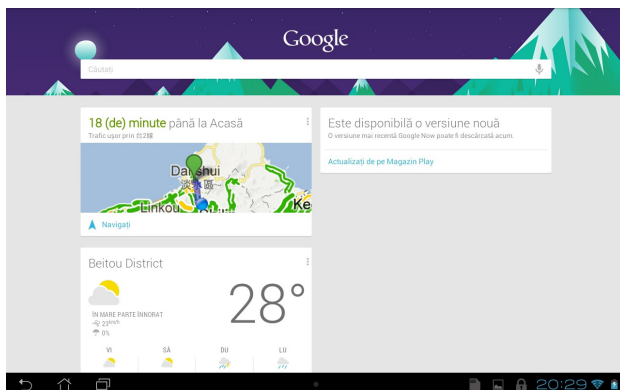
Google

Căutați

18 (de) minute până la Acasă
Trafic ușor prin 台2線

Danshui
淡水區
Linkou
Ke

Navigați

Este disponibilă o versiune nouă
O versiune mai recentă Google Now poate fi descărcată acum.

Actualizați de pe Magazin Play

Beitou District

28°

ÎN MARE PARTE ÎNNORAT
23 km/h
0%

VI
SÂ
DU
LU

20:29